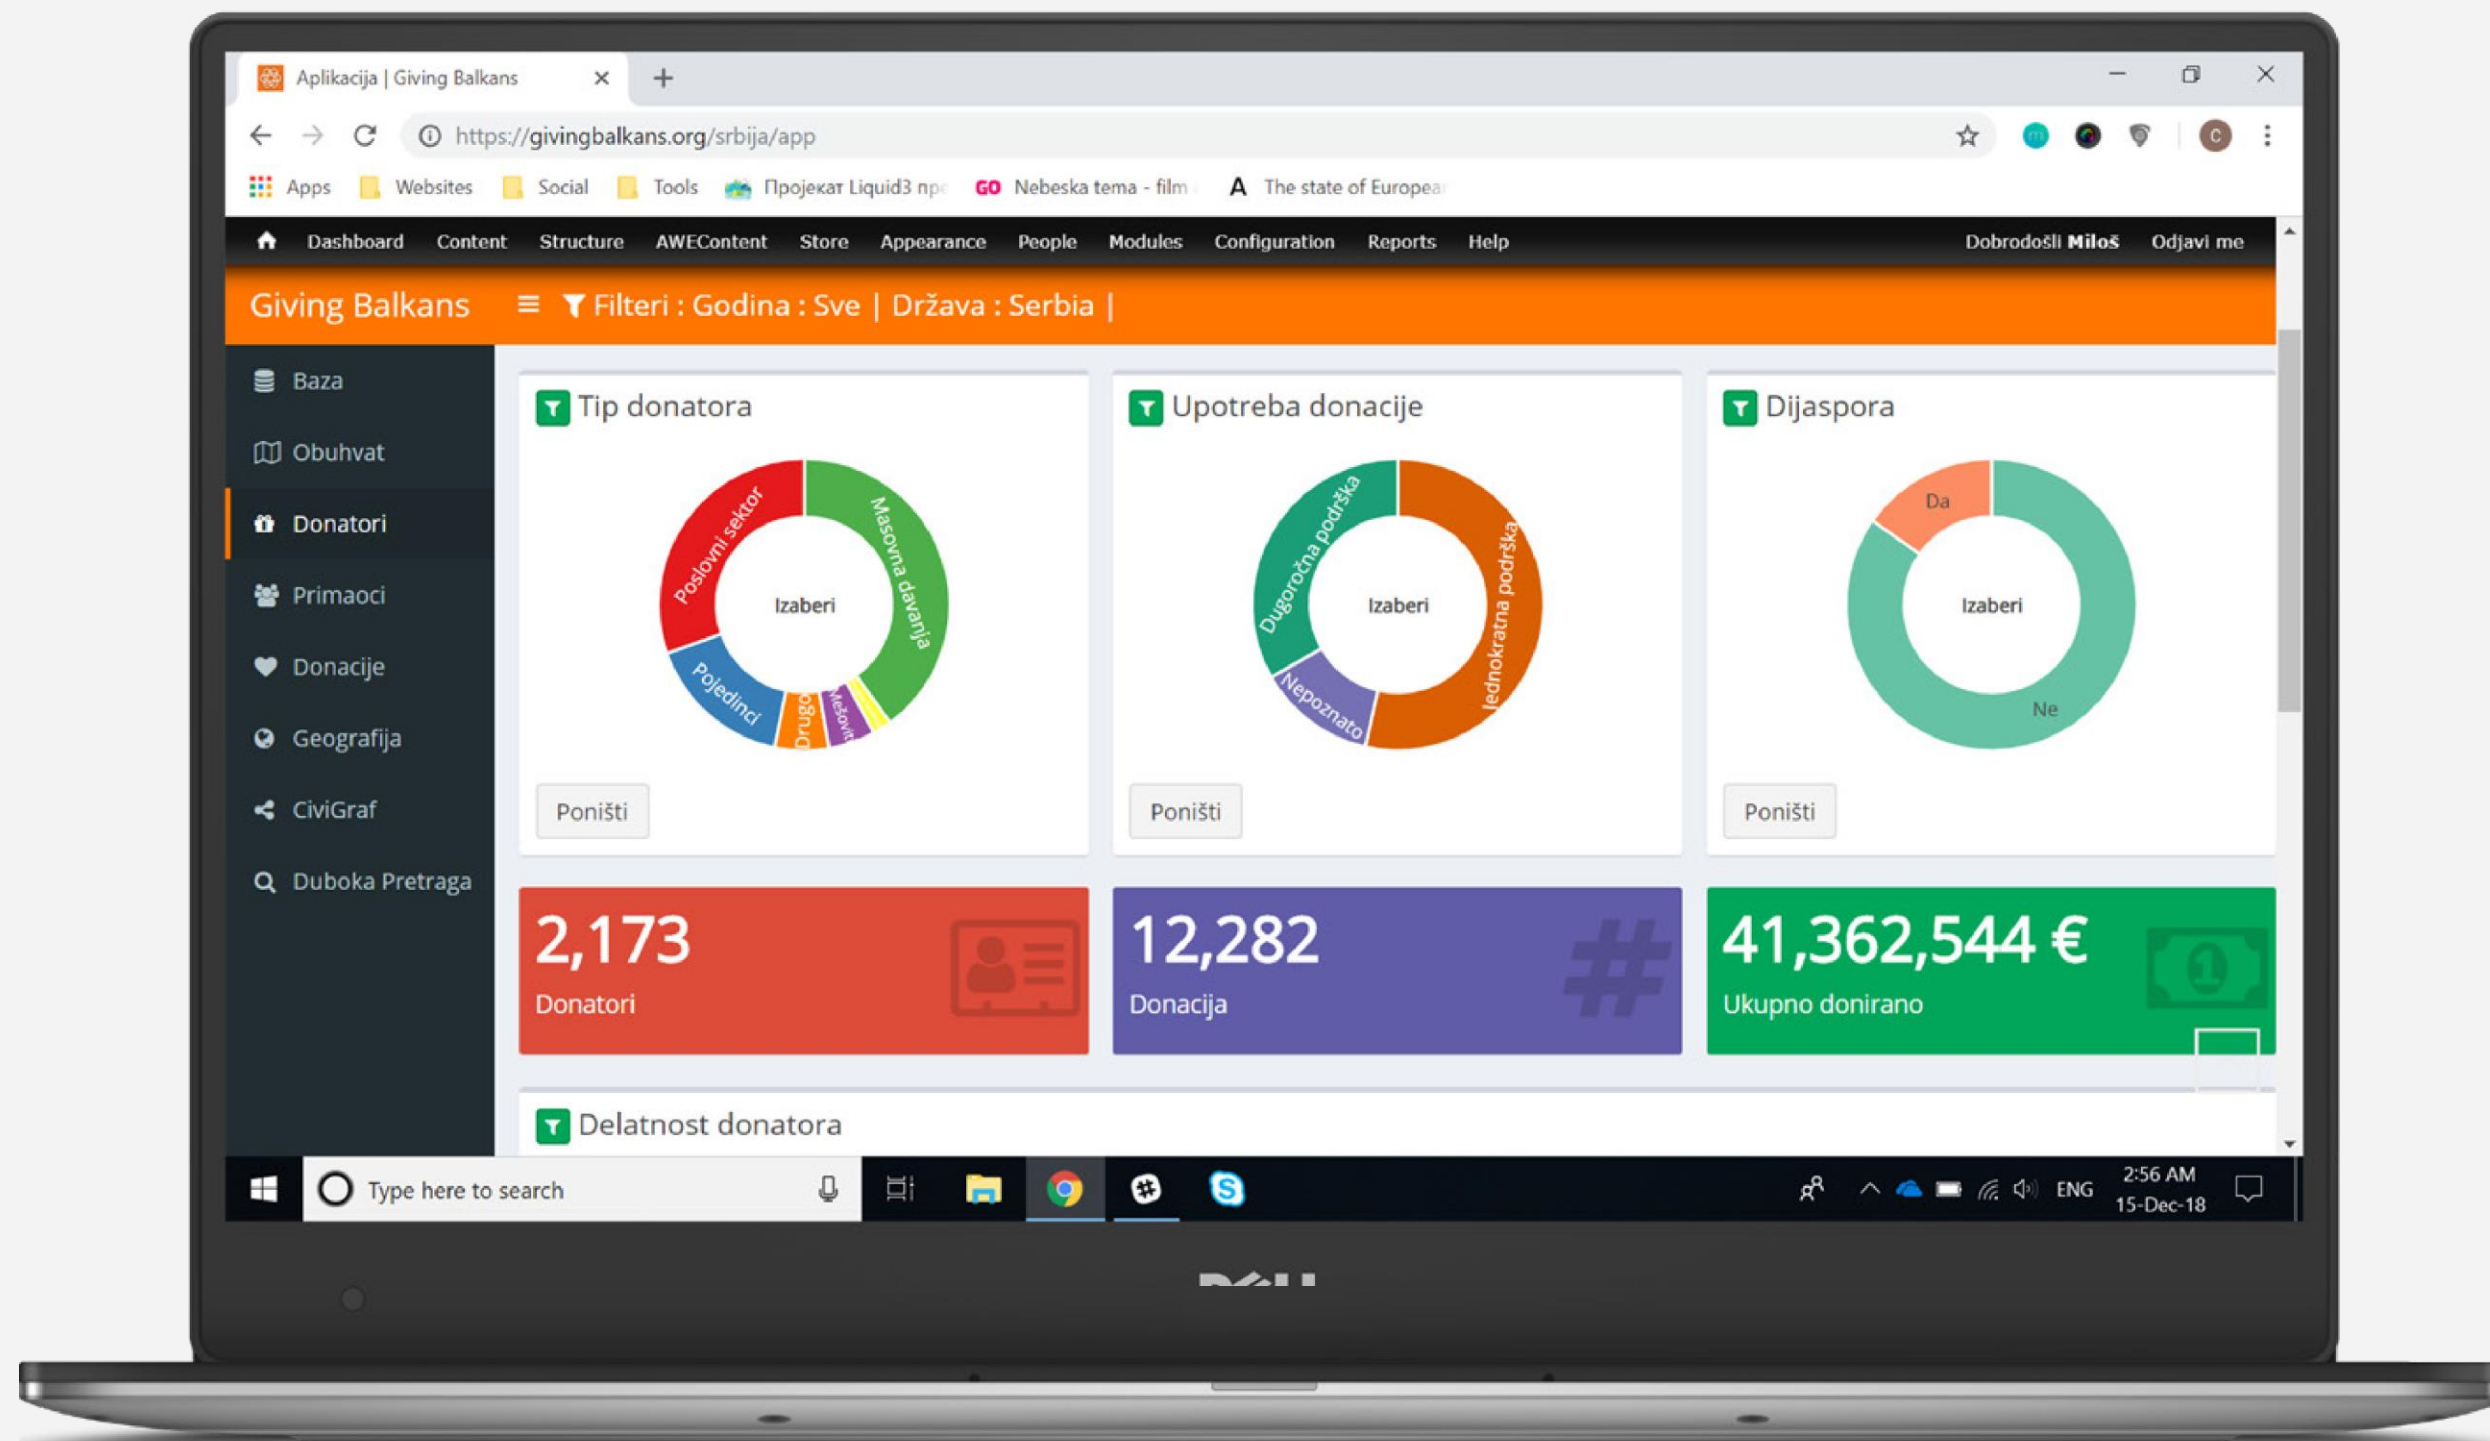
Aplikacija | Giving Balkans

https://givingbalkans.org/srbija/app

Apps Websites Social Tools Пројекат Liquid3 пр Nebeska tema - film The state of Europea

Dashboard Content Structure AWEContent Store Appearance People Modules Configuration Reports Help Dobrodošli Miloš Odjavi me

Giving Balkans Filteri : Godina : Sve | Država : Serbia |

Baza
Obuhvat
Donatori
Primaoci
Donacije
Geografija
CiviGraf
Duboka Pretraga

Tip donatora

Poslovni sektor
Masovna davanja
Izaberi
Pojedinci
Drugo
Mešoviti

Poništi

Upotreba donacije

Dugoročna podrška
Jednokratna podrška
Izaberi
Nepoznato

Poništi

Dijaspora

Da
Izaberi
Ne

Poništi

2,173
Donatori

12,282
Donacija

41,362,544 €
Ukupno donirano

Delatnost donatora

Type here to search

ENG 2:56 AM 15-Dec-18